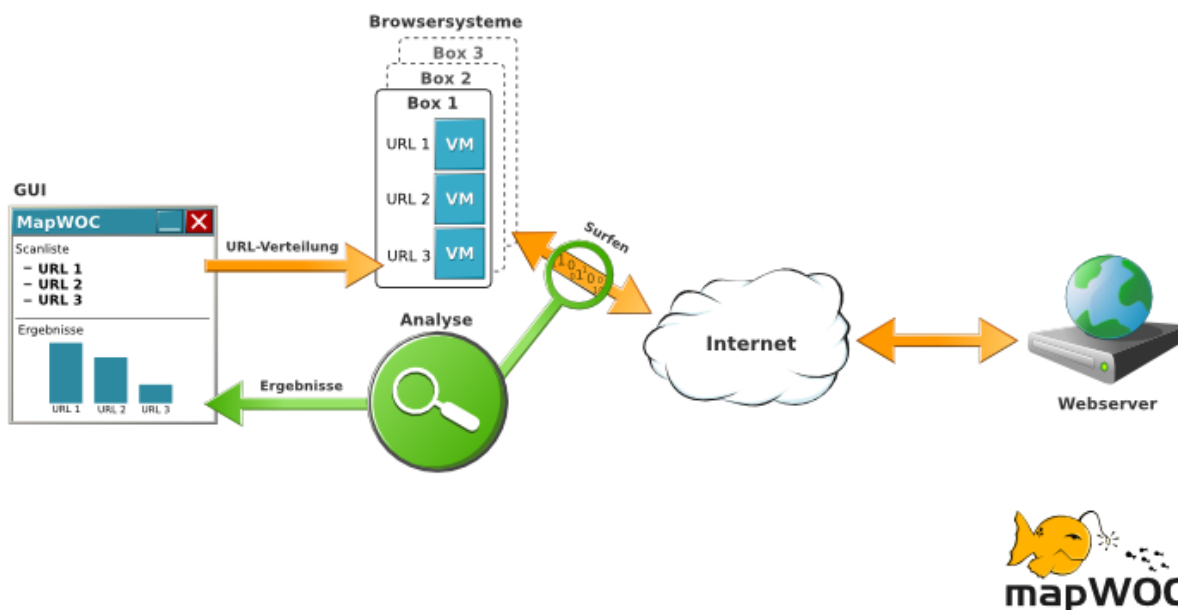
Browsersysteme

Box 3

Box 2

Box 1

URL 1 VM

URL 2 VM

URL 3 VM

GUI

MapWOC

Scanliste

- URL 1
- URL 2
- URL 3

Ergebnisse

URL 1 URL 2 URL 3

URL-Verteilung

Surfen

10 1 1 0 0 1

Analyse

Ergebnisse

Internet

Webserver

mapWOC